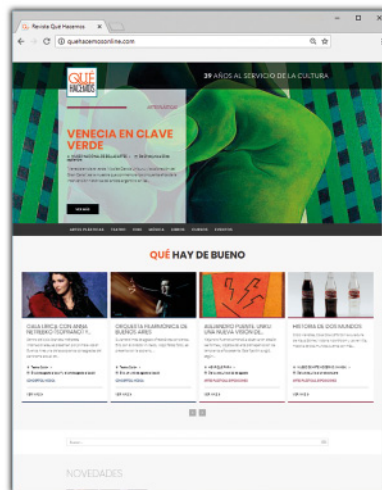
Revista Qué Hacemos ×

quehacemosonline.com

QUÉ HACEMOS

39 AÑOS AL SERVICIO DE LA CULTURA

ARTE/CULTURA

VENECIA EN CLAVE VERDE

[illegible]

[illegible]

VER MÁS

ARTES PLÁSTICAS TEATRO CINE MÚSICA DANZA HUMOR EVENTOS

QUÉ HAY DE BUENO

GALA LÍRICA CON ANNA NETREBKO-SOPRANO Y...

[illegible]

OPERA

ORQUESTA FILARMÓNICA DE BUENOS AIRES

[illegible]

MÚSICA

ALEJANDRO PUENTE. UNA NUEVA VISIÓN DE...

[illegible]

ARTES PLÁSTICAS

HISTORIA DE DOS MUNDOS

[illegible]

ARTES PLÁSTICAS

NOVEDADES